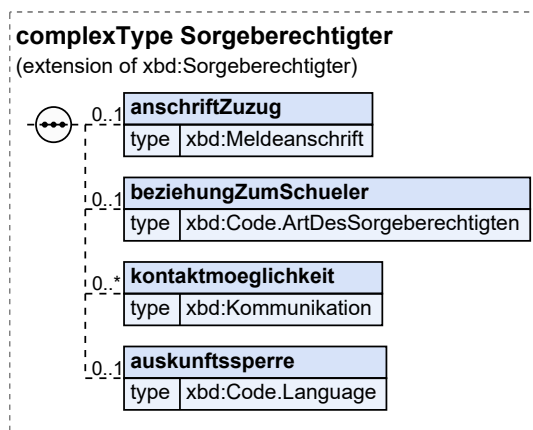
complexType Sorgeberechtigter
(extension of xbd:Sorgeberechtigter)

0..1
anschriftZuzug
type xbd:Meldeanschrift

0..1
beziehungZumSchueler
type xbd:Code.ArtDesSorgeberechtigten

0..*
kontaktmoeglichkeit
type xbd:Kommunikation

0..1
auskunftssperre
type xbd:Code.Language